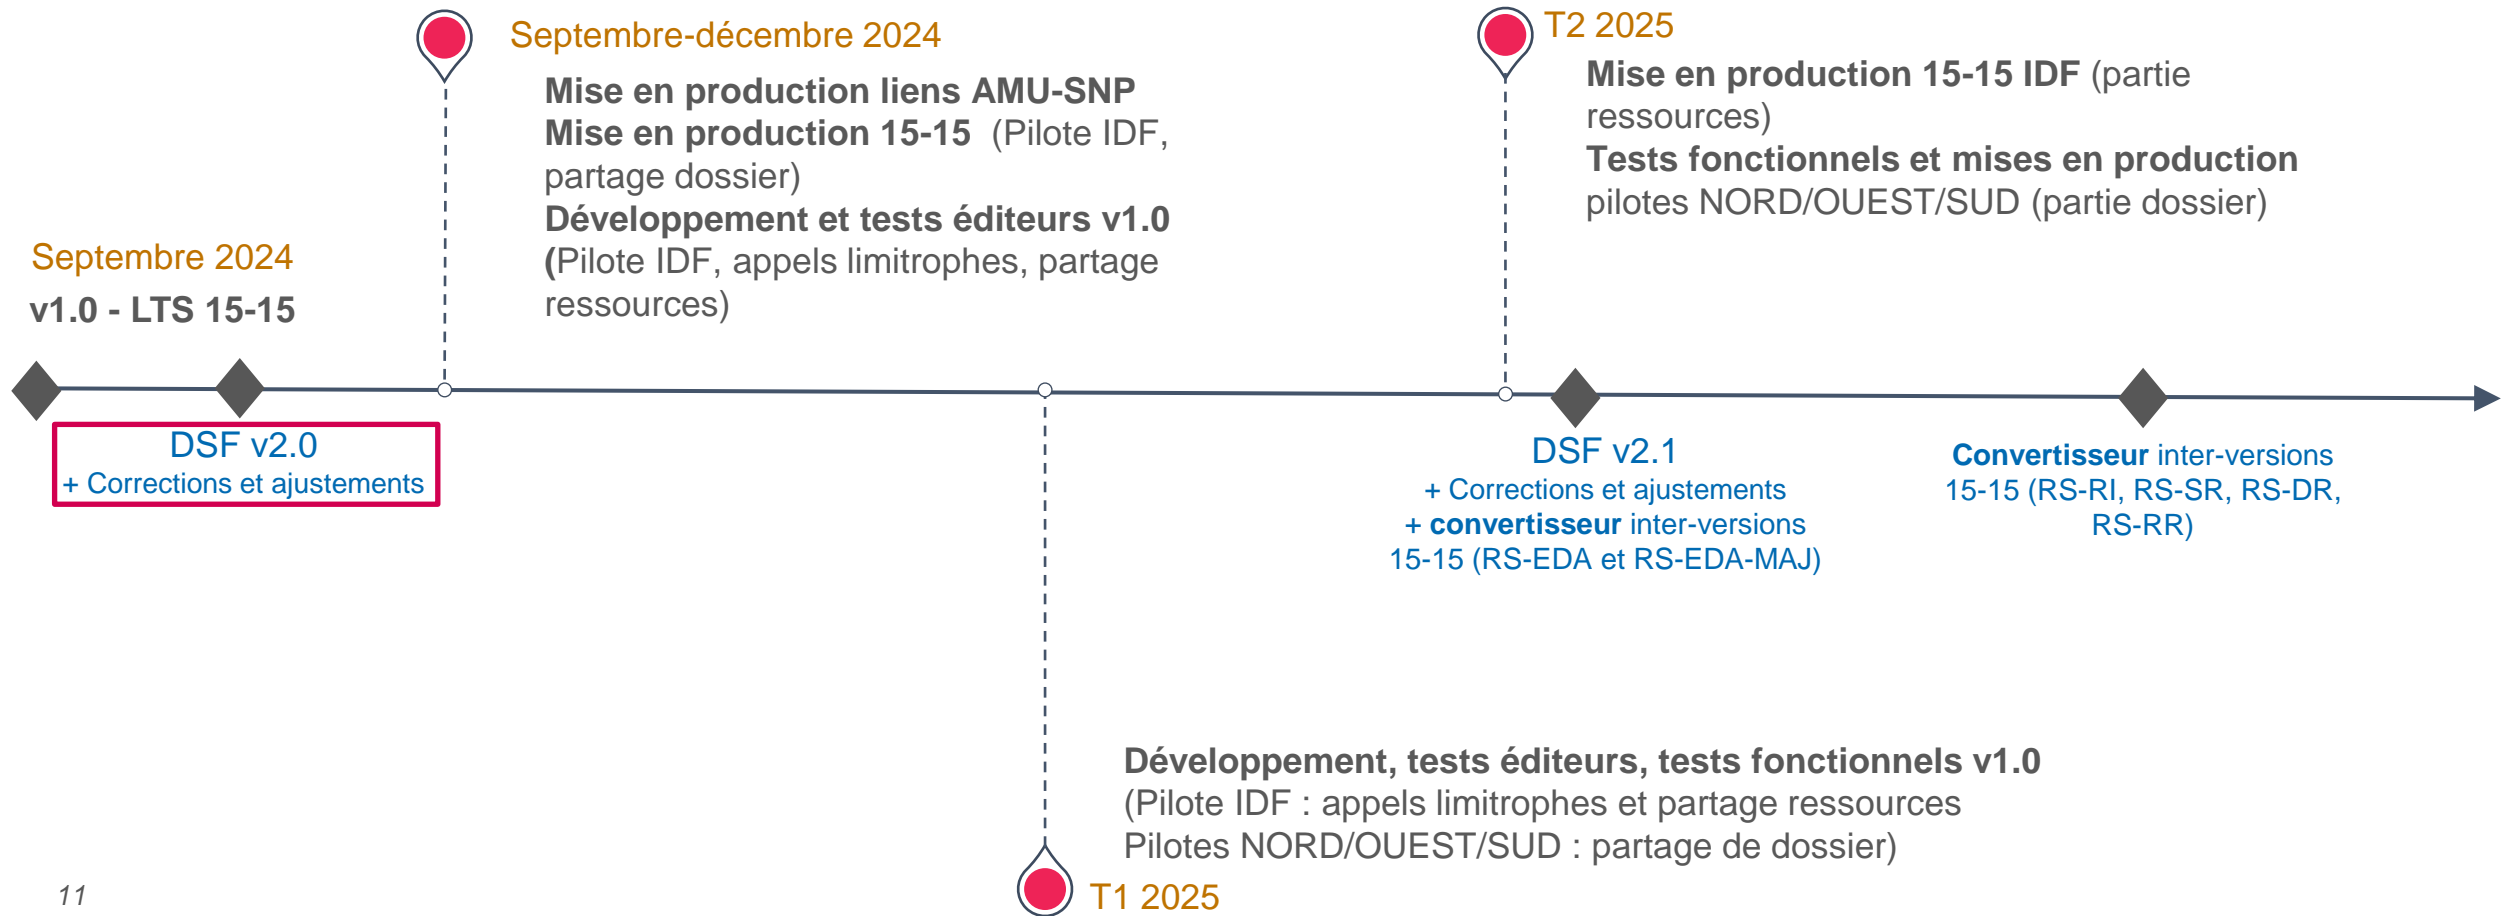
Septembre-décembre 2024

Mise en production liens AMU-SNP
Mise en production 15-15 (Pilote IDF, partage dossier)
Développement et tests éditeurs v1.0 (Pilote IDF, appels limitrophes, partage ressources)

T2 2025

Mise en production 15-15 IDF (partie ressources)
Tests fonctionnels et mises en production pilotes NORD/OUEST/SUD (partie dossier)

Septembre 2024

v1.0 - LTS 15-15

DSF v2.0
+ Corrections et ajustements

DSF v2.1
+ Corrections et ajustements
+ convertisseur inter-versions 15-15 (RS-EDA et RS-EDA-MAJ)

Convertisseur inter-versions 15-15 (RS-RI, RS-SR, RS-DR, RS-RR)

Développement, tests éditeurs, tests fonctionnels v1.0
(Pilote IDF : appels limitrophes et partage ressources
Pilotes NORD/OUEST/SUD : partage de dossier)

T1 2025

11